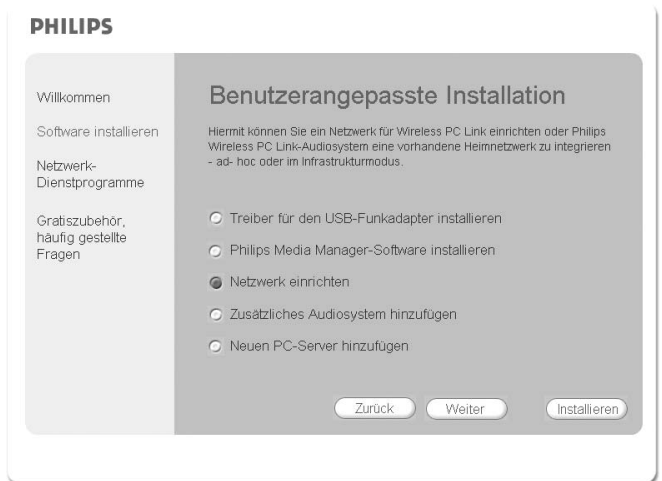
PHILIPS

Willkommen

Software installieren

Netzwerk-Dienstprogramme

Gratiszubehör, häufig gestellte Fragen

Benutzerangepasste Installation

Hiermit können Sie ein Netzwerk für Wireless PC Link einrichten oder Philips Wireless PC Link-Audiosystem eine vorhandene Heimnetzwerk zu integrieren - ad- hoc oder im Infrastrukturmodus.

Treiber für den USB-Funkadapter installieren

Philips Media Manager-Software installieren

Netzwerk einrichten

Zusätzliches Audiosystem hinzufügen

Neuen PC-Server hinzufügen

Zurück

Weiter

Installieren